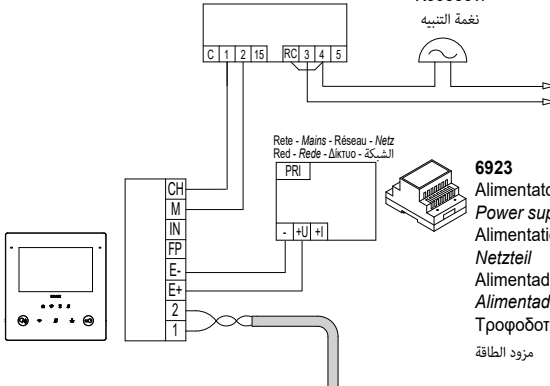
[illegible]
نغمة التنبيه

C 1 2 15 RC 3 4 5

Rete - *Mains* - Réseau - *Netz*
Red - *Rede* - Δίκτυο - الشبكة

PRI

- +U +I

CH
M
IN
FP
E-
E+
2
1

**6923**
Alimentato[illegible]
*Power sup*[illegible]
Alimentatio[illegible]
*Netzteil*
Alimentad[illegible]
*Alimentad*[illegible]
Τροφοδοτ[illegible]
مزود الطاقة